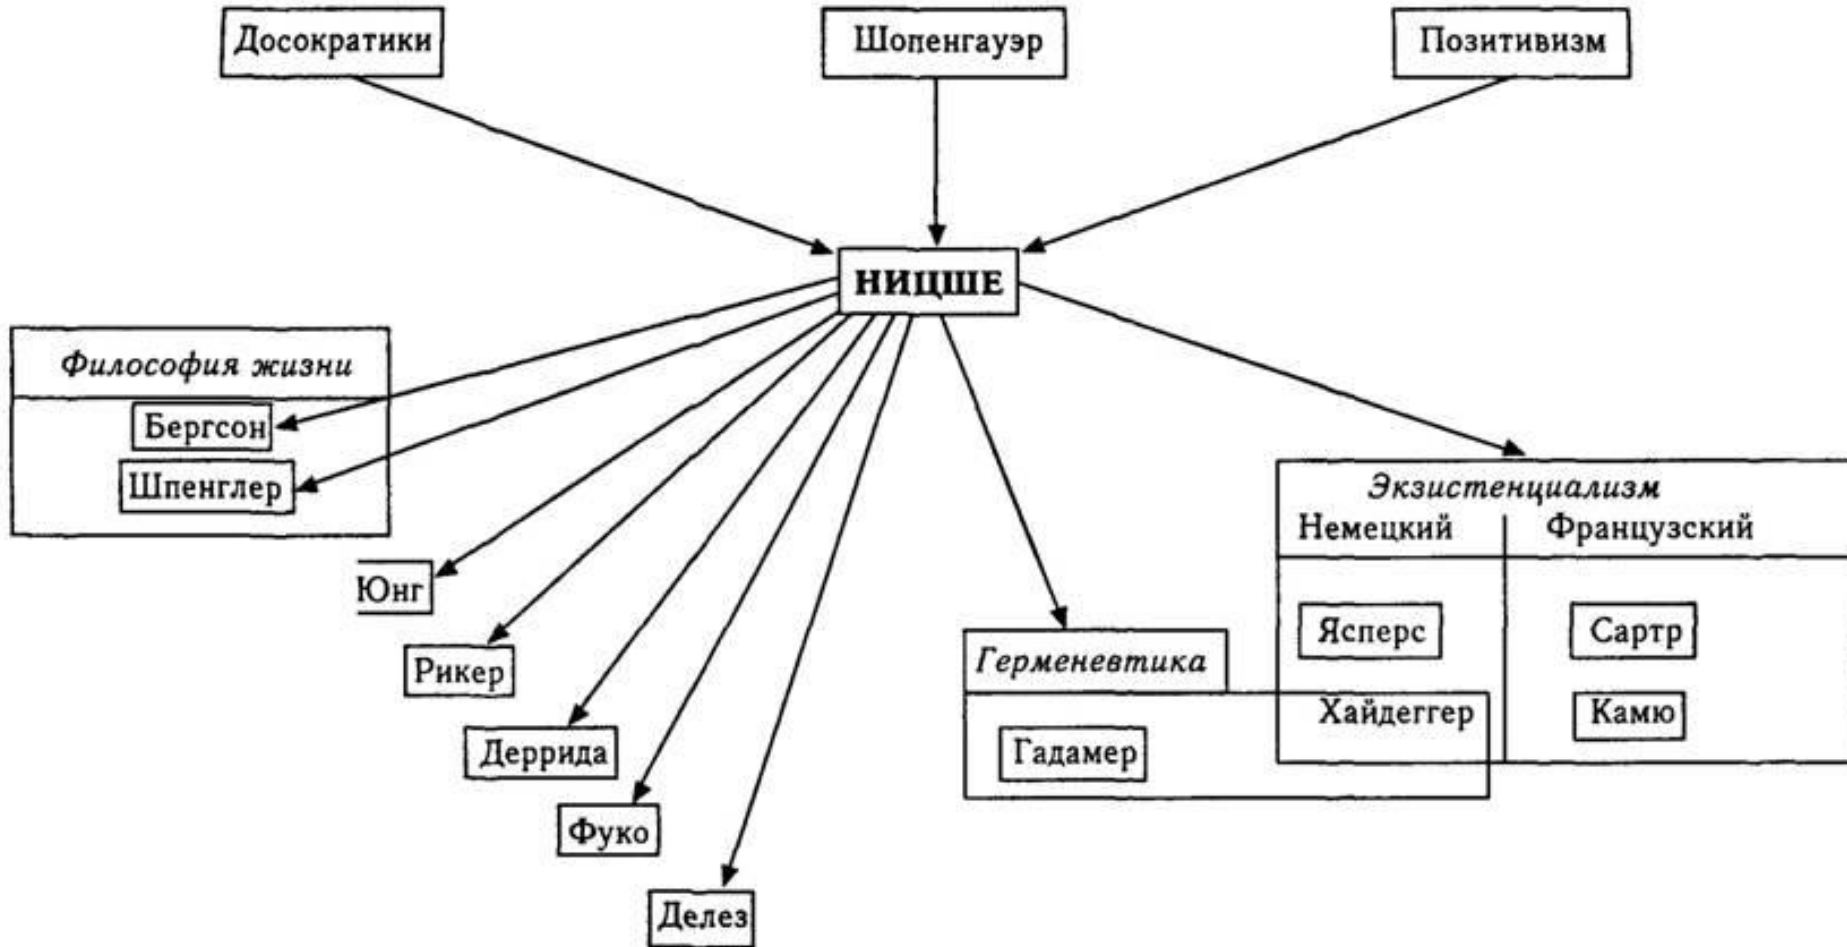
Досократики

Шопенгауэр

Позитивизм

НИЦШЕ

Философия жизни

Бергсон

Шпенглер

Юнг

Рикер

Деррида

Фуко

Делез

Герменевтика

Гадамер

Экзистенциализм

Немецкий

Французский

Ясперс

Хайдеггер

Сартр

Камю